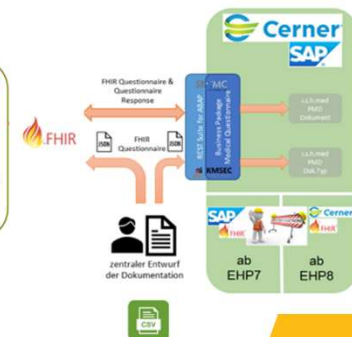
Cerner
SAP

FHIR Questionnaire & Questionnaire Response

FHIR

JSON

FHIR Questionnaire

JSON

REST Suite for ABAP

SCMC

Business Package Medical Questionnaire

KMSEC

i.s.h.med PMD Dokument

i.s.h.med PMD DokTyp

zentraler Entwurf der Dokumentation

SAP

FHIR

Cerner

ab EHP7

ab EHP8

CSV